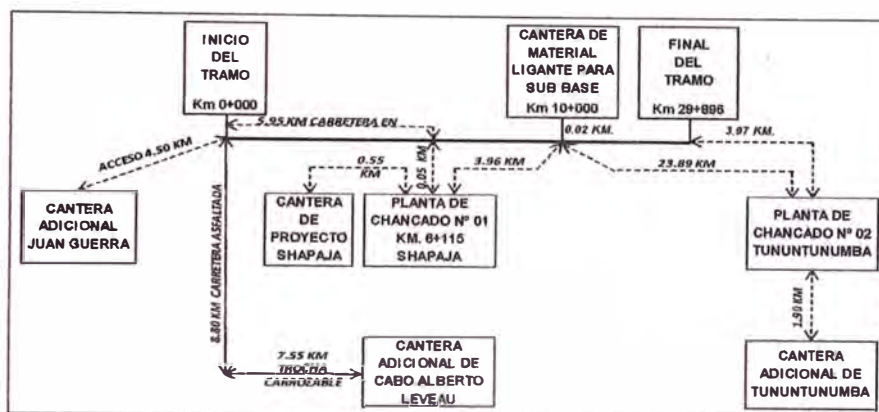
INICIO DEL TRAMO
Km 0+000

CANTERA DE MATERIAL LIGANTE PARA SUB BASE
Km 10+000

FINAL DEL TRAMO
Km 29+896

5.95 KM CARRETERA EN

0.02 KM.

3.97 KM.

ACCESO 4.50 KM

0.55 KM

0.05 KM

3.96 KM

23.89 KM

CANTERA ADICIONAL JUAN GUERRA

CANTERA DE PROYECTO SHAPAJA

PLANTA DE CHANCADO Nº 01
KM. 6+115
SHAPAJA

PLANTA DE CHANCADO Nº 02
TUNUNTUNUMBA

8.80 KM CARRETERA ASFALTADA

1.50 KM

7.55 KM TROCHA CARROZABLE

CANTERA ADICIONAL DE CABO ALBERTO LEVEAU

CANTERA ADICIONAL DE TUNUNTUNUMBA